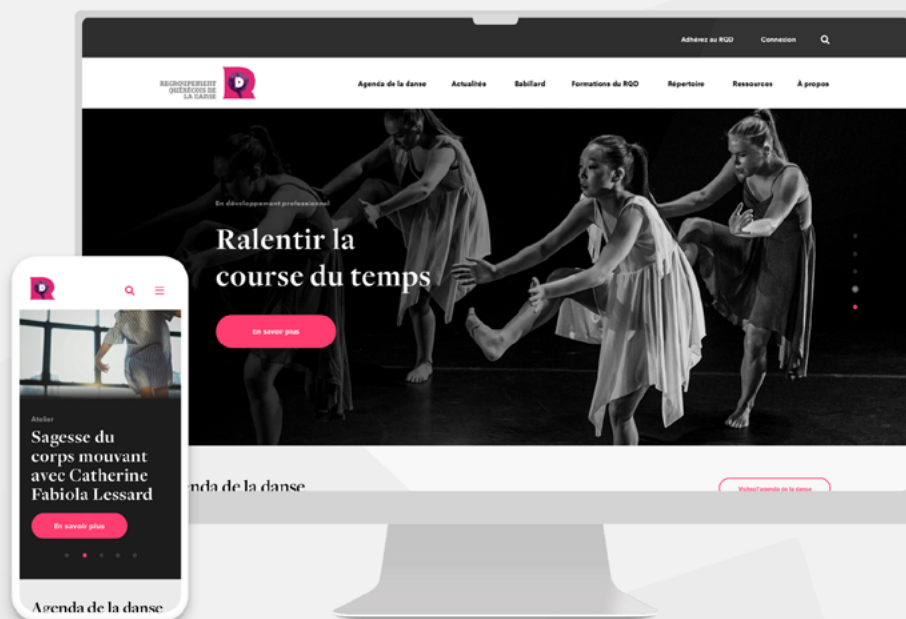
Adhérez au RQD Connexion

REGROUPEMENT QUÉBÉCOIS DE LA DANSE

Agenda de la danse Actualités Babillard Formations du RQD Répertoire Ressources À propos

En développement professionnel

Ralentir la course du temps

En savoir plus

nda de la danse

Visitez l'agenda de la danse

Atelier

Sagesse du corps mouvant avec Catherine Fabiola Lessard

En savoir plus

Agenda de la danse